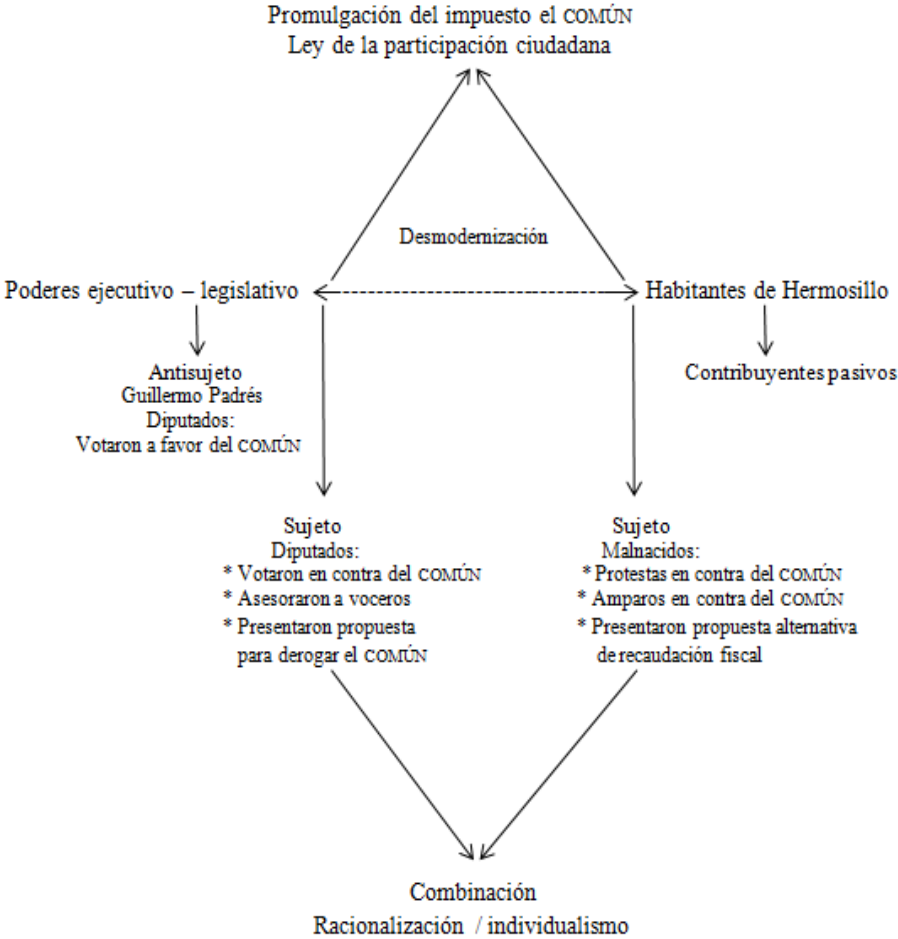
Promulgación del impuesto el COMÚN
Ley de la participación ciudadana

Desmodernización

Poderes ejecutivo – legislativo

Habitantes de Hermosillo

Antisujeto
Guillermo Padrés
Diputados:
Votaron a favor del COMÚN

Contribuyentes pasivos

Sujeto
Diputados:
* Votaron en contra del COMÚN
* Asesoraron a voceros
* Presentaron propuesta para derogar el COMÚN

Sujeto
Malnacidos:
* Protestas en contra del COMÚN
* Amparos en contra del COMÚN
* Presentaron propuesta alternativa de recaudación fiscal

Combinación
Racionalización / individualismo